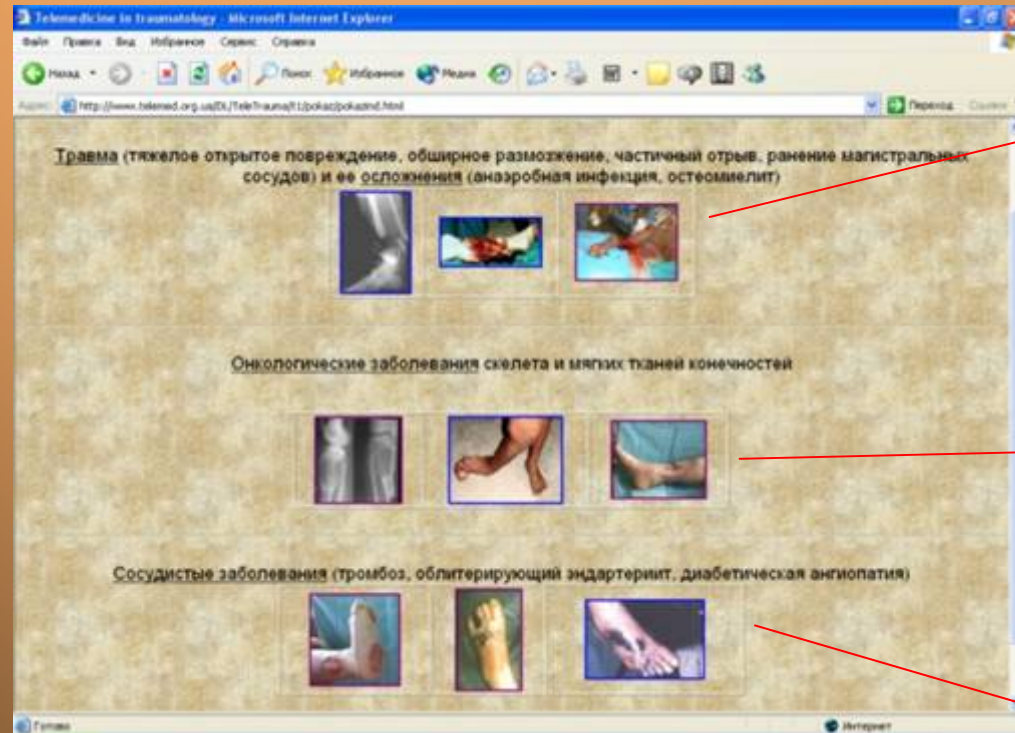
Telemedicine in traumatology - Microsoft Internet Explorer

Файл Правка Вид Избранное Сервис Справка

Назад Поиск Избранное Медиа

Адрес http://www.telemed.org.ua/DL/TeleTrauma/t1/pokaz/pokazind.html Переход Ссылки

Травма (тяжелое открытое повреждение, обширное размозжение, частичный отрыв, ранение магистральных сосудов) и ее осложнения (анаэробная инфекция, остеомиелит)

Онкологические заболевания скелета и мягких тканей конечностей

Сосудистые заболевания (тромбоз, облитерирующий эндартериит, диабетическая ангиопатия)

Готово Интернет